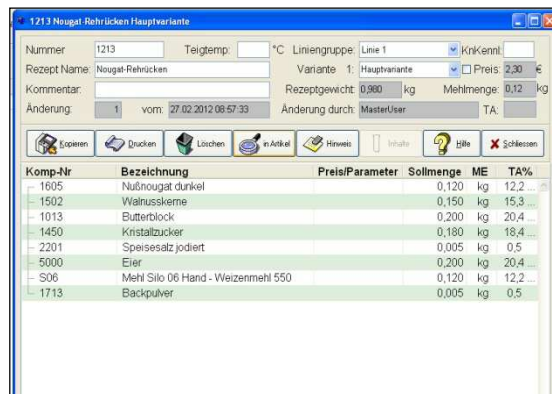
1213 Nougat-Rehrücken Hauptvariante

Nummer 1213 Teigtemp: °C Liniengruppe: Linie 1 KnKennl:
Rezept Name: Nougat-Rehrücken Variante 1: Hauptvariante Preis: 2,30 €
Kommentar: Rezeptgewicht: 0,980 kg Mehlmenge: 0,12 kg
Änderung: 1 vom: 27.02.2012 08:57:33 Änderung durch: MasterUser TA:

Kopieren Drucken Löschen in Artikel Hinweis Inhalte Hilfe Schliessen

| Komp-Nr | Bezeichnung | Preis/Parameter | Sollmenge | ME | TA% |
|---|---|---|---|---|---|
| 1605 | Nußnougat dunkel | | 0,120 | kg | 12,2 ... |
| 1502 | Walnusskerne | | 0,150 | kg | 15,3 ... |
| 1013 | Butterblock | | 0,200 | kg | 20,4 ... |
| 1450 | Kristallzucker | | 0,180 | kg | 18,4 ... |
| 2201 | Speisesalz jodiert | | 0,005 | kg | 0,5 |
| 5000 | Eier | | 0,200 | kg | 20,4 ... |
| S06 | Mehl Silo 06 Hand - Weizenmehl 550 | | 0,120 | kg | 12,2 ... |
| 1713 | Backpulver | | 0,005 | kg | 0,5 |